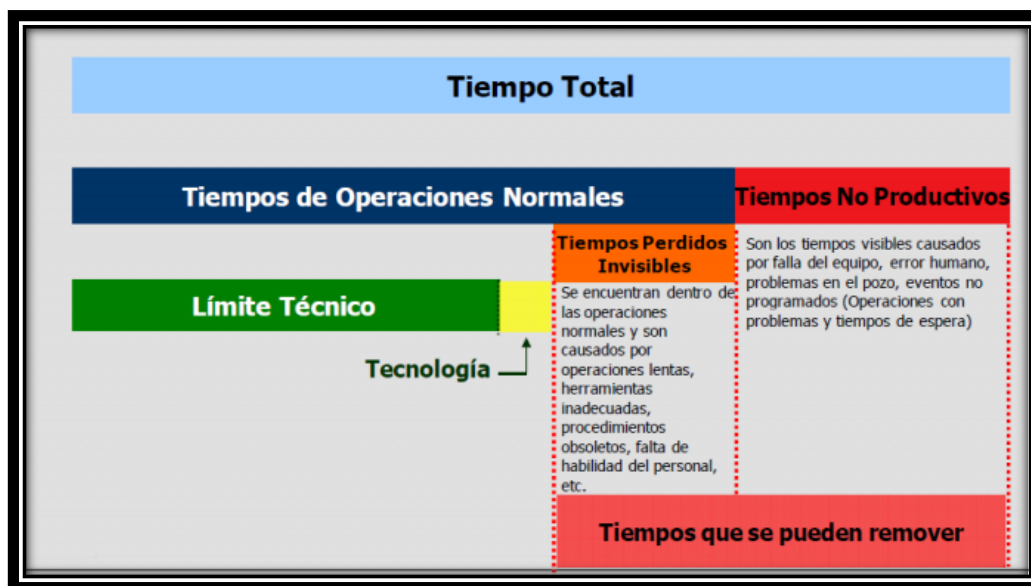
Tiempo Total

Tiempos de Operaciones Normales

Tiempos No Productivos

Tiempos Perdidos Invisibles

Son los tiempos visibles causados por falla del equipo, error humano, problemas en el pozo, eventos no programados (Operaciones con problemas y tiempos de espera)

Límite Técnico

Se encuentran dentro de las operaciones normales y son causados por operaciones lentas, herramientas inadecuadas, procedimientos obsoletos, falta de habilidad del personal, etc.

Tecnología

Tiempos que se pueden remover